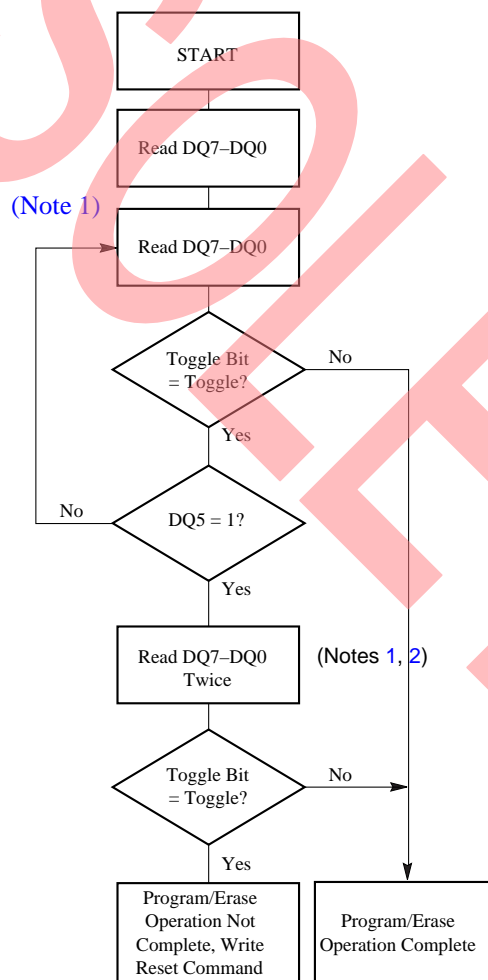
START

Read DQ7–DQ0

(Note 1)

Read DQ7–DQ0

Toggle Bit = Toggle?

No

Yes

No

DQ5 = 1?

Yes

Read DQ7–DQ0 Twice

(Notes 1, 2)

Toggle Bit = Toggle?

No

Yes

Program/Erase Operation Not Complete, Write Reset Command

Program/Erase Operation Complete